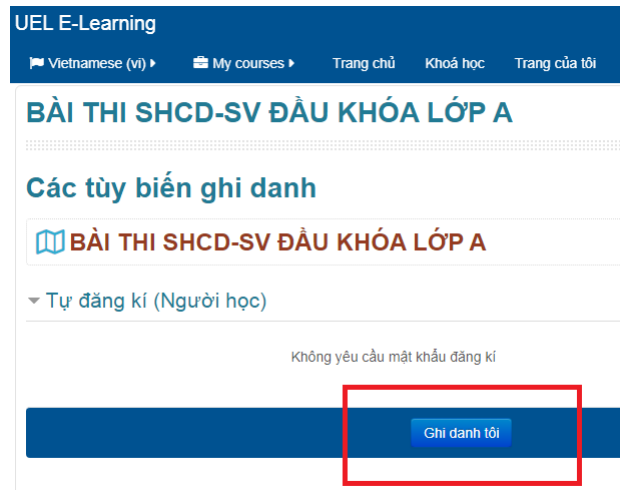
UEL E-Learning

Vietnamese (vi) ▸ My courses ▸ Trang chủ Khoá học Trang của tôi

BÀI THI SHCD-SV ĐẦU KHÓA LỚP A

Các tùy biến ghi danh

BÀI THI SHCD-SV ĐẦU KHÓA LỚP A

Tự đăng kí (Người học)

Không yêu cầu mật khẩu đăng kí

Ghi danh tôi